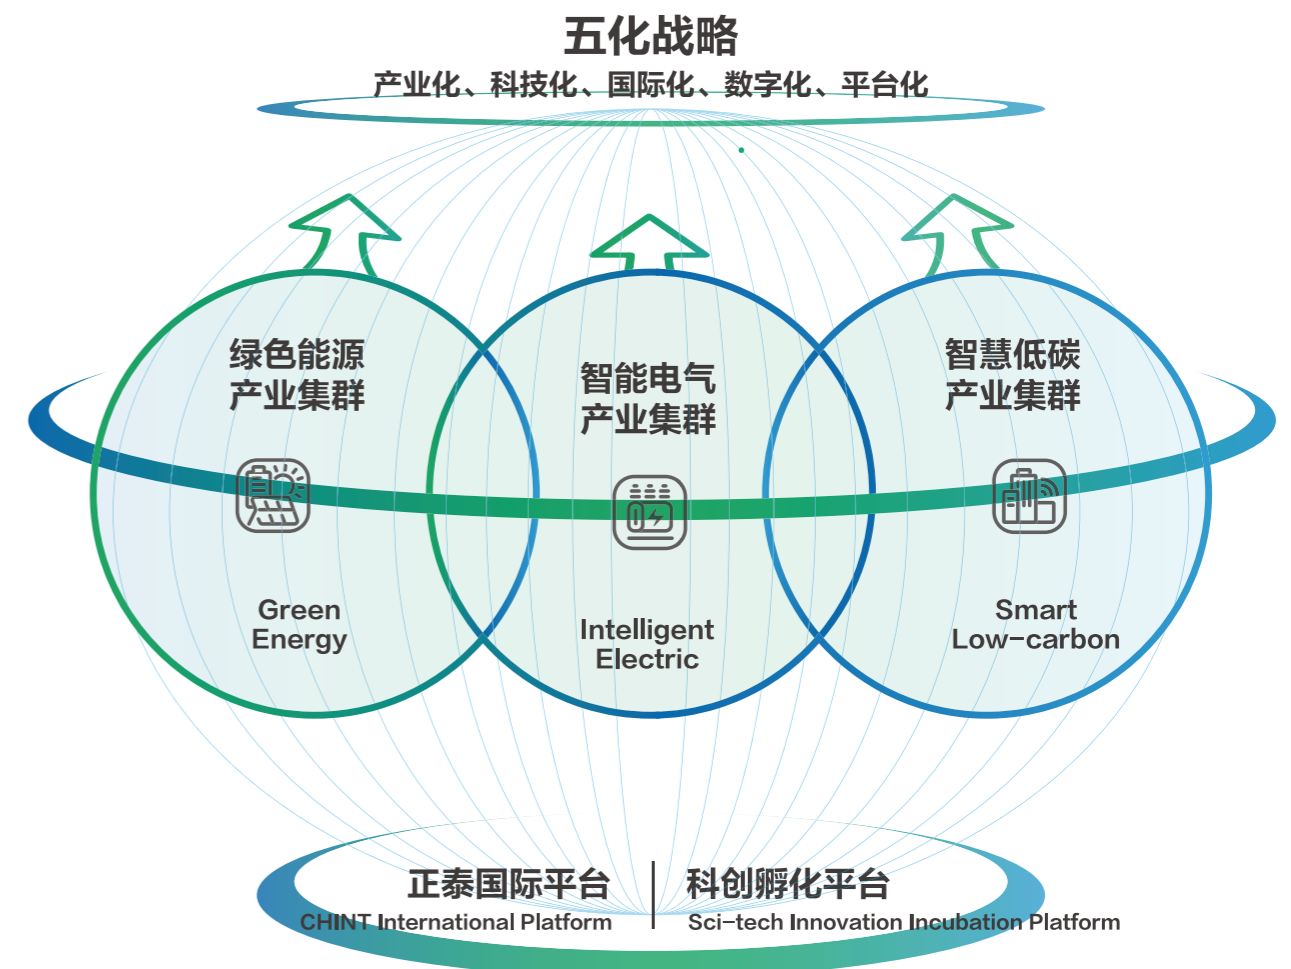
五化战略
产业化、科技化、国际化、数字化、平台化

绿色能源
产业集群

Green
Energy

智能电气
产业集群

Intelligent
Electric

智慧低碳
产业集群

Smart
Low-carbon

正泰国际平台
CHINT International Platform

科创孵化平台
Sci-tech Innovation Incubation Platform